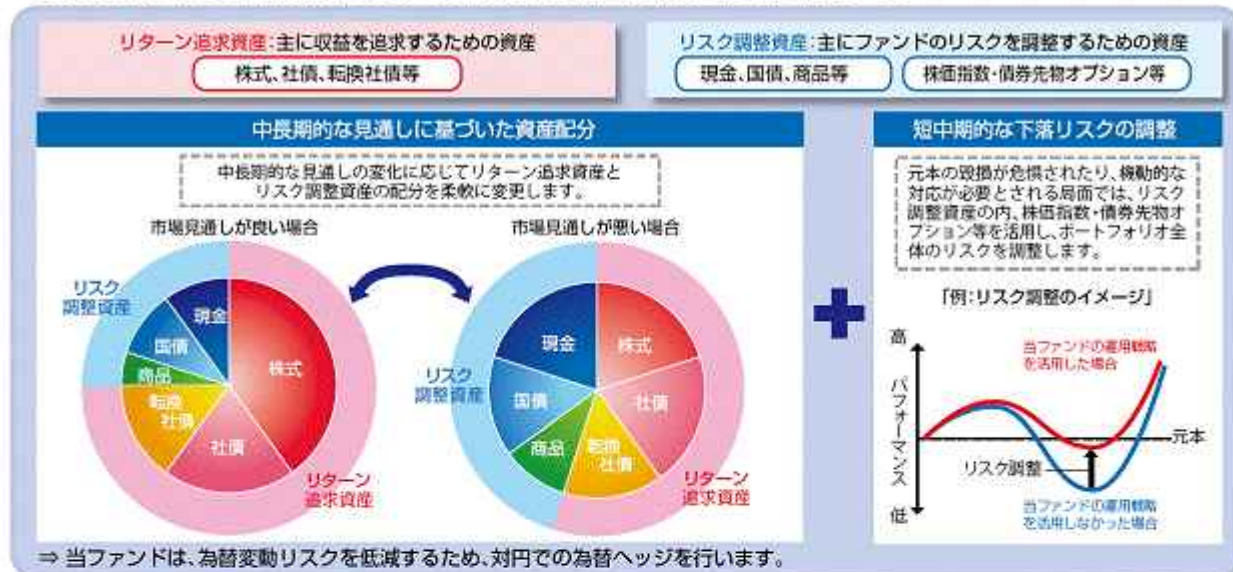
リターン追求資産:主に収益を追求するための資産

株式、社債、転換社債等

リスク調整資産:主にファンドのリスクを調整するための資産

現金、国債、商品等

株価指数・債券先物オプション等

中長期的な見通しに基づいた資産配分

中長期的な見通しの変化に応じてリターン追求資産とリスク調整資産の配分を柔軟に変更します。

市場見通しが良い場合

リスク調整資産

現金

国債

商品

転換社債

株式

社債

リターン追求資産

市場見通しが悪い場合

リスク調整資産

現金

株式

国債

社債

商品

転換社債

リターン追求資産

短中期的な下落リスクの調整

元本の毀損が危惧されたり、機動的な対応が必要とされる局面では、リスク調整資産の内、株価指数・債券先物オプション等を活用し、ポートフォリオ全体のリスクを調整します。

「例:リスク調整のイメージ」

高

パフォーマンス

低

当ファンドの運用戦略を活用した場合

元本

リスク調整

当ファンドの運用戦略を活用しなかった場合

⇒ 当ファンドは、為替変動リスクを低減するため、対円での為替ヘッジを行います。